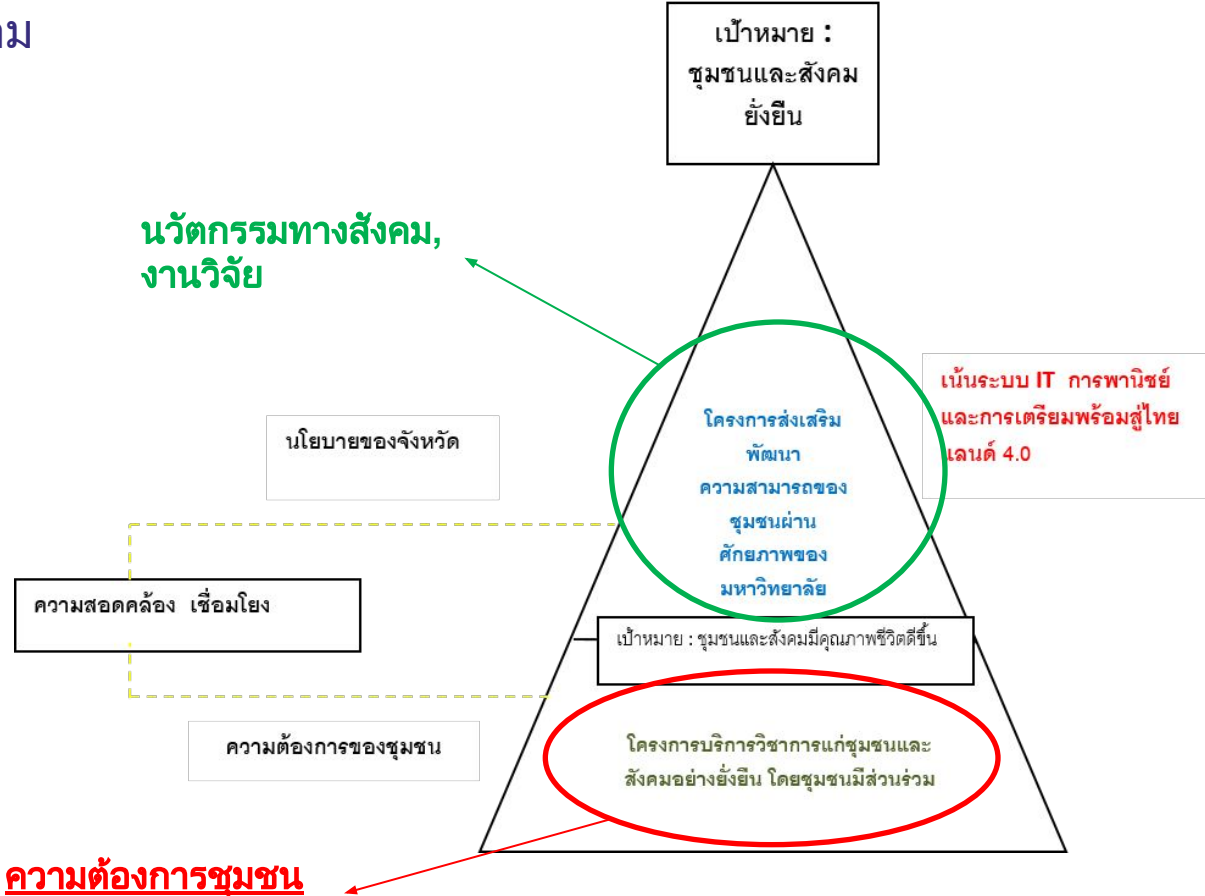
มม

เป้าหมาย : ชุมชนและสังคมยั่งยืน

นวัตกรรมทางสังคม, งานวิจัย

เน้นระบบ IT การพาณิชย์ และการเตรียมพร้อมสู่ไทยแลนด์ 4.0

นโยบายของจังหวัด

โครงการส่งเสริมพัฒนาความสามารถของชุมชนผ่านศักยภาพของมหาวิทยาลัย

ความสอดคล้อง เชื่อมโยง

เป้าหมาย : ชุมชนและสังคมมีคุณภาพชีวิตดีขึ้น

ความต้องการของชุมชน

โครงการบริการวิชาการแก่ชุมชนและสังคมอย่างยั่งยืน โดยชุมชนมีส่วนร่วม

ความต้องการชุมชน